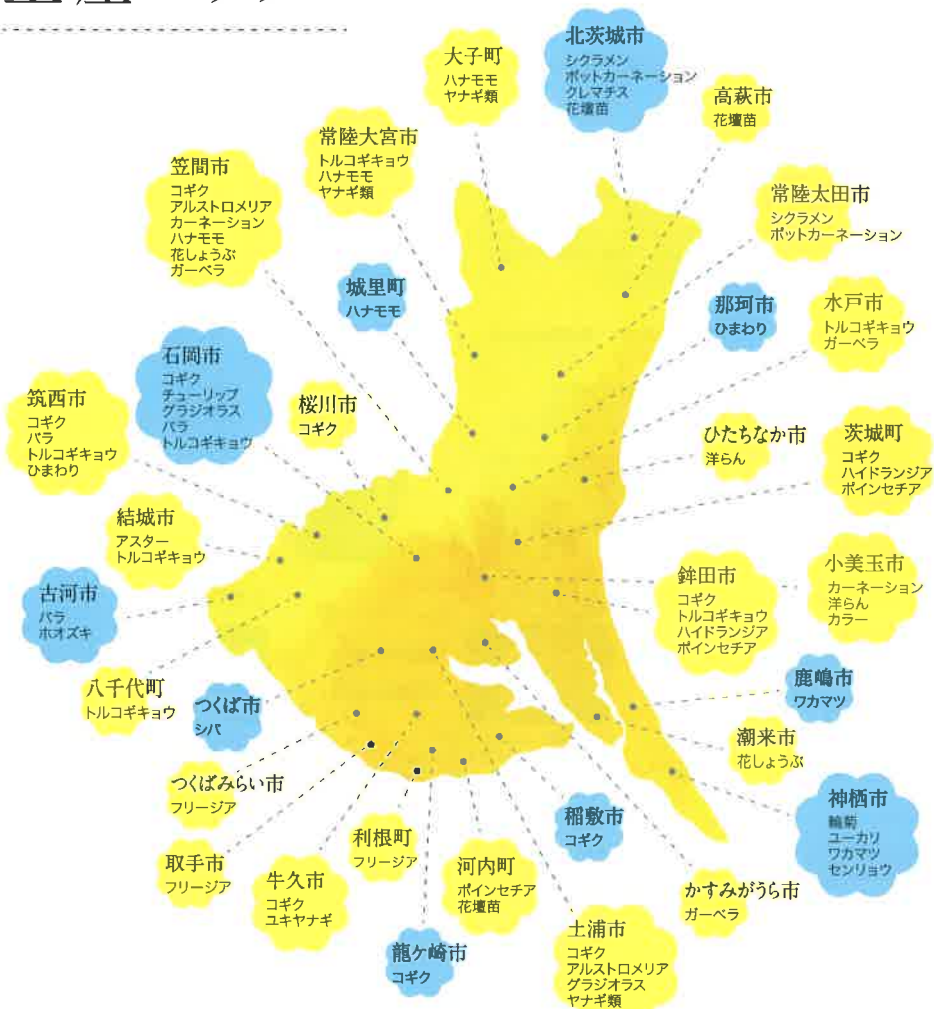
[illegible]

大子町
ハナモモ
ヤナギ類

北茨城市
シクラメン
ポットカーネーション
クレマチス
花壇苗

高萩市
花壇苗

常陸大宮市
トルコギキョウ
ハナモモ
ヤナギ類

笠間市
コギク
アルストロメリア
カーネーション
ハナモモ
花しょうぶ
ガーベラ

常陸太田市
シクラメン
ポットカーネーション

城里町
ハナモモ

那珂市
ひまわり

水戸市
トルコギキョウ
ガーベラ

石岡市
コギク
チューリップ
グラジオラス
バラ
トルコギキョウ

桜川市
コギク

筑西市
コギク
バラ
トルコギキョウ
ひまわり

ひたちなか市
洋らん

茨城町
コギク
ハイドランジア
ポインセチア

結城市
アスター
トルコギキョウ

小美玉市
カーネーション
洋らん
カラー

鉾田市
コギク
トルコギキョウ
ハイドランジア
ポインセチア

古河市
バラ
ホオズキ

八千代町
トルコギキョウ

つくば市
シバ

鹿嶋市
ワカマツ

潮来市
花しょうぶ

つくばみらい市
フリージア

神栖市
輪菊
ユーカリ
ワカマツ
センリョウ

稲敷市
コギク

利根町
フリージア

取手市
フリージア

牛久市
コギク
ユキヤナギ

河内町
ポインセチア
花壇苗

かすみがうら市
ガーベラ

龍ケ崎市
コギク

土浦市
コギク
アルストロメリア
グラジオラス
ヤナギ類